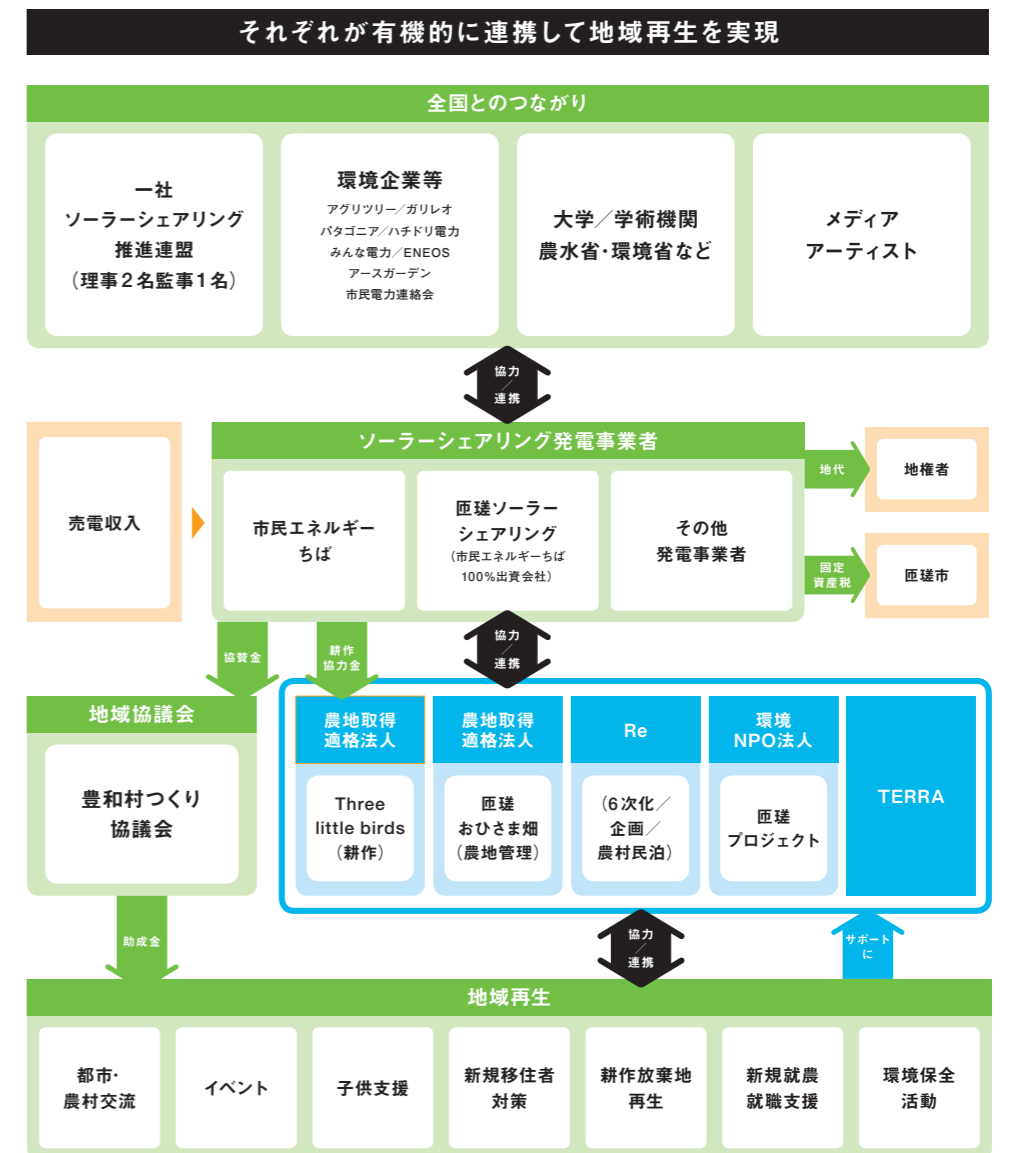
それぞれが有機的に連携して地域再生を実現

全国とのつながり

一社
ソーラーシェアリング
推進連盟
（理事２名監事１名）

環境企業等
アグリツリー／ガリレオ
パタゴニア／ハチドリ電力
みんな電力／ENEOS
アースガーデン
市民電力連絡会

大学／学術機関
農水省・環境省など

メディア
アーティスト

協力
／
連携

売電収入

ソーラーシェアリング発電事業者

市民エネルギー
ちば

匝瑳ソーラー
シェアリング
（市民エネルギーちば
100%出資会社）

その他
発電事業者

地代

地権者

固定
資産税

匝瑳市

協賛金

耕作
協力金

協力
／
連携

地域協議会

豊和村つくり
協議会

助成金

農地取得
適格法人

Three
little birds
（耕作）

農地取得
適格法人

匝瑳
おひさま畑
（農地管理）

Re

（6次化／
企画／
農村民泊）

環境
NPO法人

匝瑳
プロジェクト

TERRA

協力
／
連携

サポート
に

地域再生

都市・
農村交流

イベント

子供支援

新規移住者
対策

耕作放棄地
再生

新規就農
就職支援

環境保全
活動